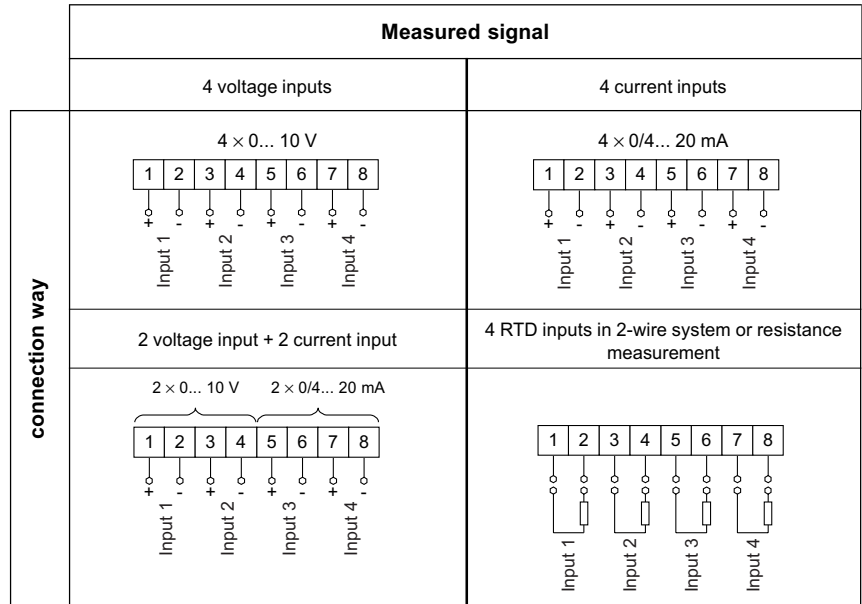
| | Measured signal | |
|---|---|---|
| | 4 voltage inputs | 4 current inputs |
| connection way | $4 \times 0...$ 10 V<br>1 2 3 4 5 6 7 8<br>+ - + - + - + -<br>Input 1 Input 2 Input 3 Input 4 | $4 \times 0/4...$ 20 mA<br>1 2 3 4 5 6 7 8<br>+ - + - + - + -<br>Input 1 Input 2 Input 3 Input 4 |
| | 2 voltage input + 2 current input | 4 RTD inputs in 2-wire system or resistance measurement |
| | $2 \times 0...$ 10 V $2 \times 0/4...$ 20 mA<br>1 2 3 4 5 6 7 8<br>+ - + - + - + -<br>Input 1 Input 2 Input 3 Input 4 | 1 2 3 4 5 6 7 8<br>Input 1 Input 2 Input 3 Input 4 |